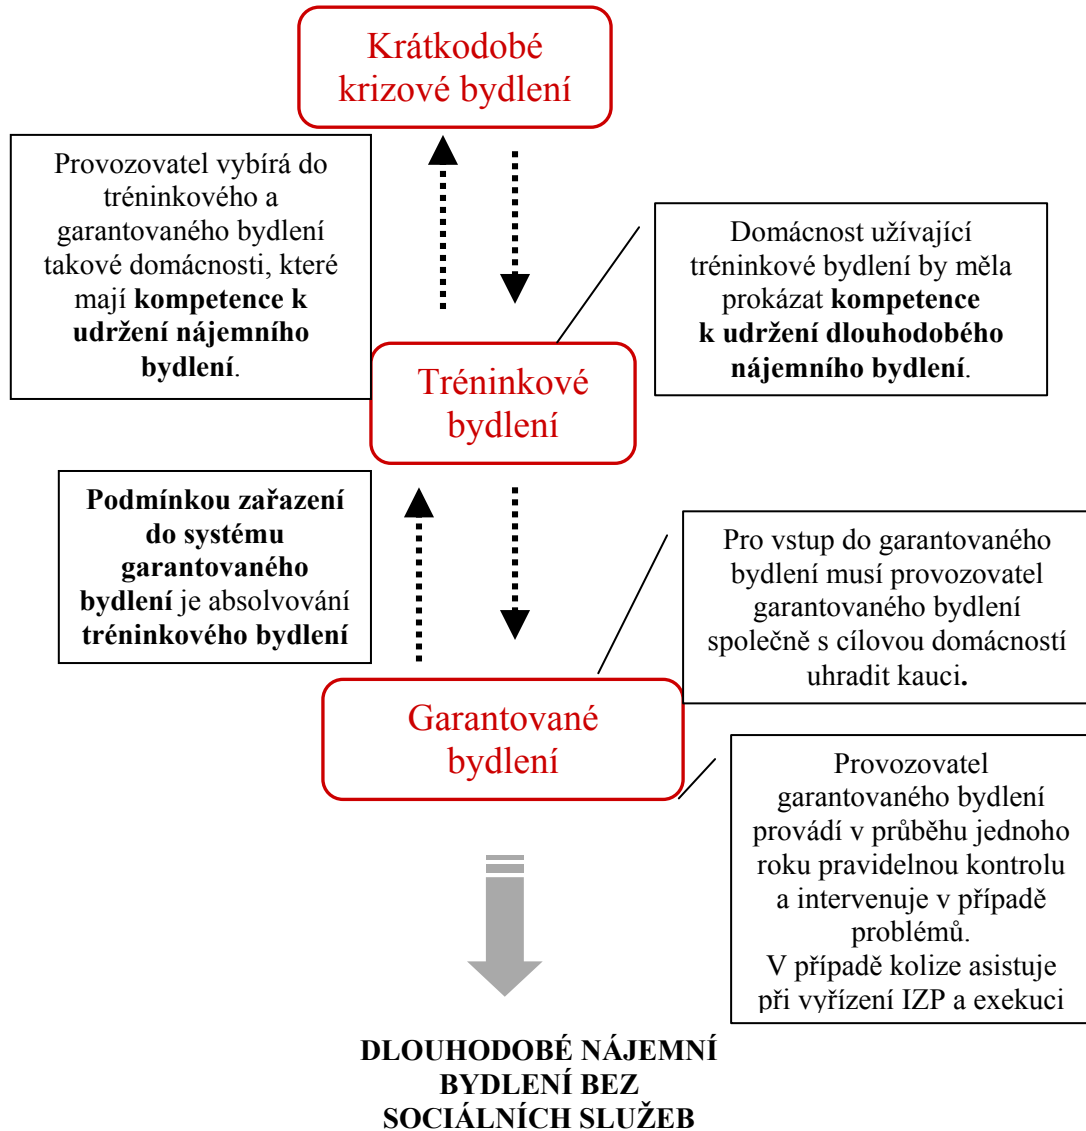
Krátkodobé krizové bydlení

Provozovatel vybírá do tréninkového a garantovaného bydlení takové domácnosti, které mají **kompetence k udržení nájemního bydlení**.

Domácnost užívající tréninkové bydlení by měla prokázat **kompetence k udržení dlouhodobého nájemního bydlení**.

Tréninkové bydlení

**Podmínkou zařazení do systému garantovaného bydlení** je absolvování **tréninkového bydlení**

Pro vstup do garantovaného bydlení musí provozovatel garantovaného bydlení společně s cílovou domácností uhradit kauci**.**

Garantované bydlení

Provozovatel garantovaného bydlení provádí v průběhu jednoho roku pravidelnou kontrolu a intervenuje v případě problémů.
V případě kolize asistuje při vyřízení IZP a exekuci

**DLOUHODOBÉ NÁJEMNÍ BYDLENÍ BEZ SOCIÁLNÍCH SLUŽEB**